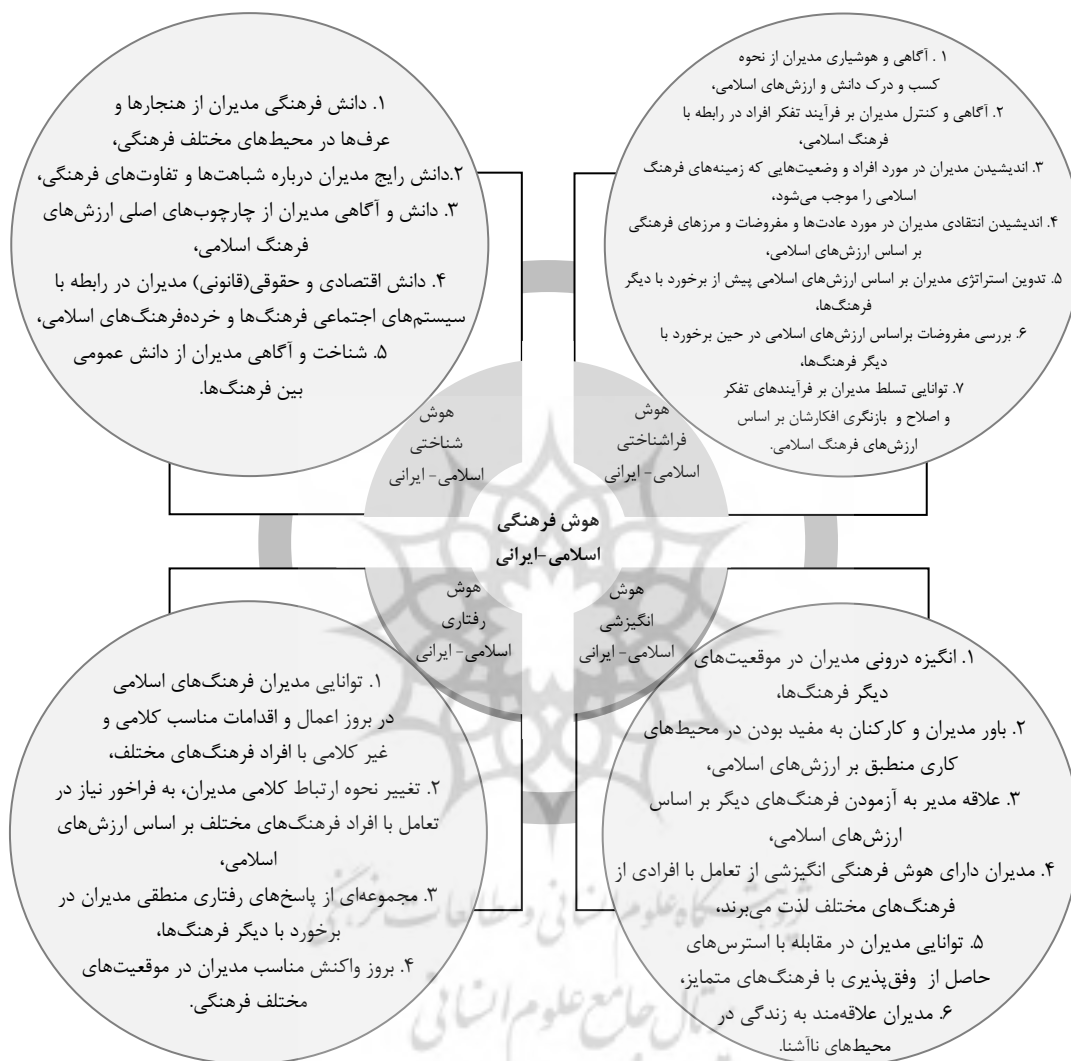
۱. دانش فرهنگی مدیران از هنجارها و عرف‌ها در محیط‌های مختلف فرهنگی،
۲.دانش رایج مدیران درباره شباهت‌ها و تفاوت‌های فرهنگی،
۳. دانش و آگاهی مدیران از چارچوب‌های اصلی ارزش‌های فرهنگ اسلامی،
۴. دانش اقتصادی و حقوقی(قانونی) مدیران در رابطه با سیستم‌های اجتماعی فرهنگ‌ها و خرده‌فرهنگ‌های اسلامی،
۵. شناخت و آگاهی مدیران از دانش عمومی بین فرهنگ‌ها.

۱ . آگاهی و هوشیاری مدیران از نحوه کسب و درک دانش و ارزش‌های اسلامی،
۲. آگاهی و کنترل مدیران بر فرآیند تفکر افراد در رابطه با فرهنگ اسلامی،
۳. اندیشیدن مدیران در مورد افراد و وضعیت‌هایی که زمینه‌های فرهنگ اسلامی را موجب می‌شود،
۴. اندیشیدن انتقادی مدیران در مورد عادت‌ها و مفروضات و مرزهای فرهنگی بر اساس ارزش‌های اسلامی،
۵. تدوین استراتژی مدیران بر اساس ارزش‌های اسلامی پیش از برخورد با دیگر فرهنگ‌ها،
۶. بررسی مفروضات براساس ارزش‌های اسلامی در حین برخورد با دیگر فرهنگ‌ها،
۷. توانایی تسلط مدیران بر فرآیندهای تفکر و اصلاح و بازنگری افکارشان بر اساس ارزش‌های فرهنگ اسلامی.

هوش شناختی اسلامی- ایرانی

هوش فراشناختی اسلامی- ایرانی

هوش فرهنگی اسلامی-ایرانی

هوش رفتاری اسلامی- ایرانی

هوش انگیزشی اسلامی- ایرانی

۱. توانایی مدیران فرهنگ‌های اسلامی در بروز اعمال و اقدامات مناسب کلامی و غیر کلامی با افراد فرهنگ‌های مختلف،
۲. تغییر نحوه ارتباط کلامی مدیران، به فراخور نیاز در تعامل با افراد فرهنگ‌های مختلف بر اساس ارزش‌های اسلامی،
۳. مجموعه‌ای از پاسخ‌های رفتاری منطقی مدیران در برخورد با دیگر فرهنگ‌ها،
۴. بروز واکنش مناسب مدیران در موقعیت‌های مختلف فرهنگی.

۱. انگیزه درونی مدیران در موقعیت‌های دیگر فرهنگ‌ها،
۲. باور مدیران و کارکنان به مفید بودن در محیط‌های کاری منطبق بر ارزش‌های اسلامی،
۳. علاقه مدیر به آزمودن فرهنگ‌های دیگر بر اساس ارزش‌های اسلامی،
۴. مدیران دارای هوش فرهنگی انگیزشی از تعامل با افرادی از فرهنگ‌های مختلف لذت می‌برند،
۵. توانایی مدیران در مقابله با استرس‌های حاصل از وفق‌پذیری با فرهنگ‌های متمایز،
۶. مدیران علاقه‌مند به زندگی در محیط‌های ناآشنا.

پژوهشگاه علوم انسانی و مطالعات فرهنگی
پرتال جامع علوم انسانی